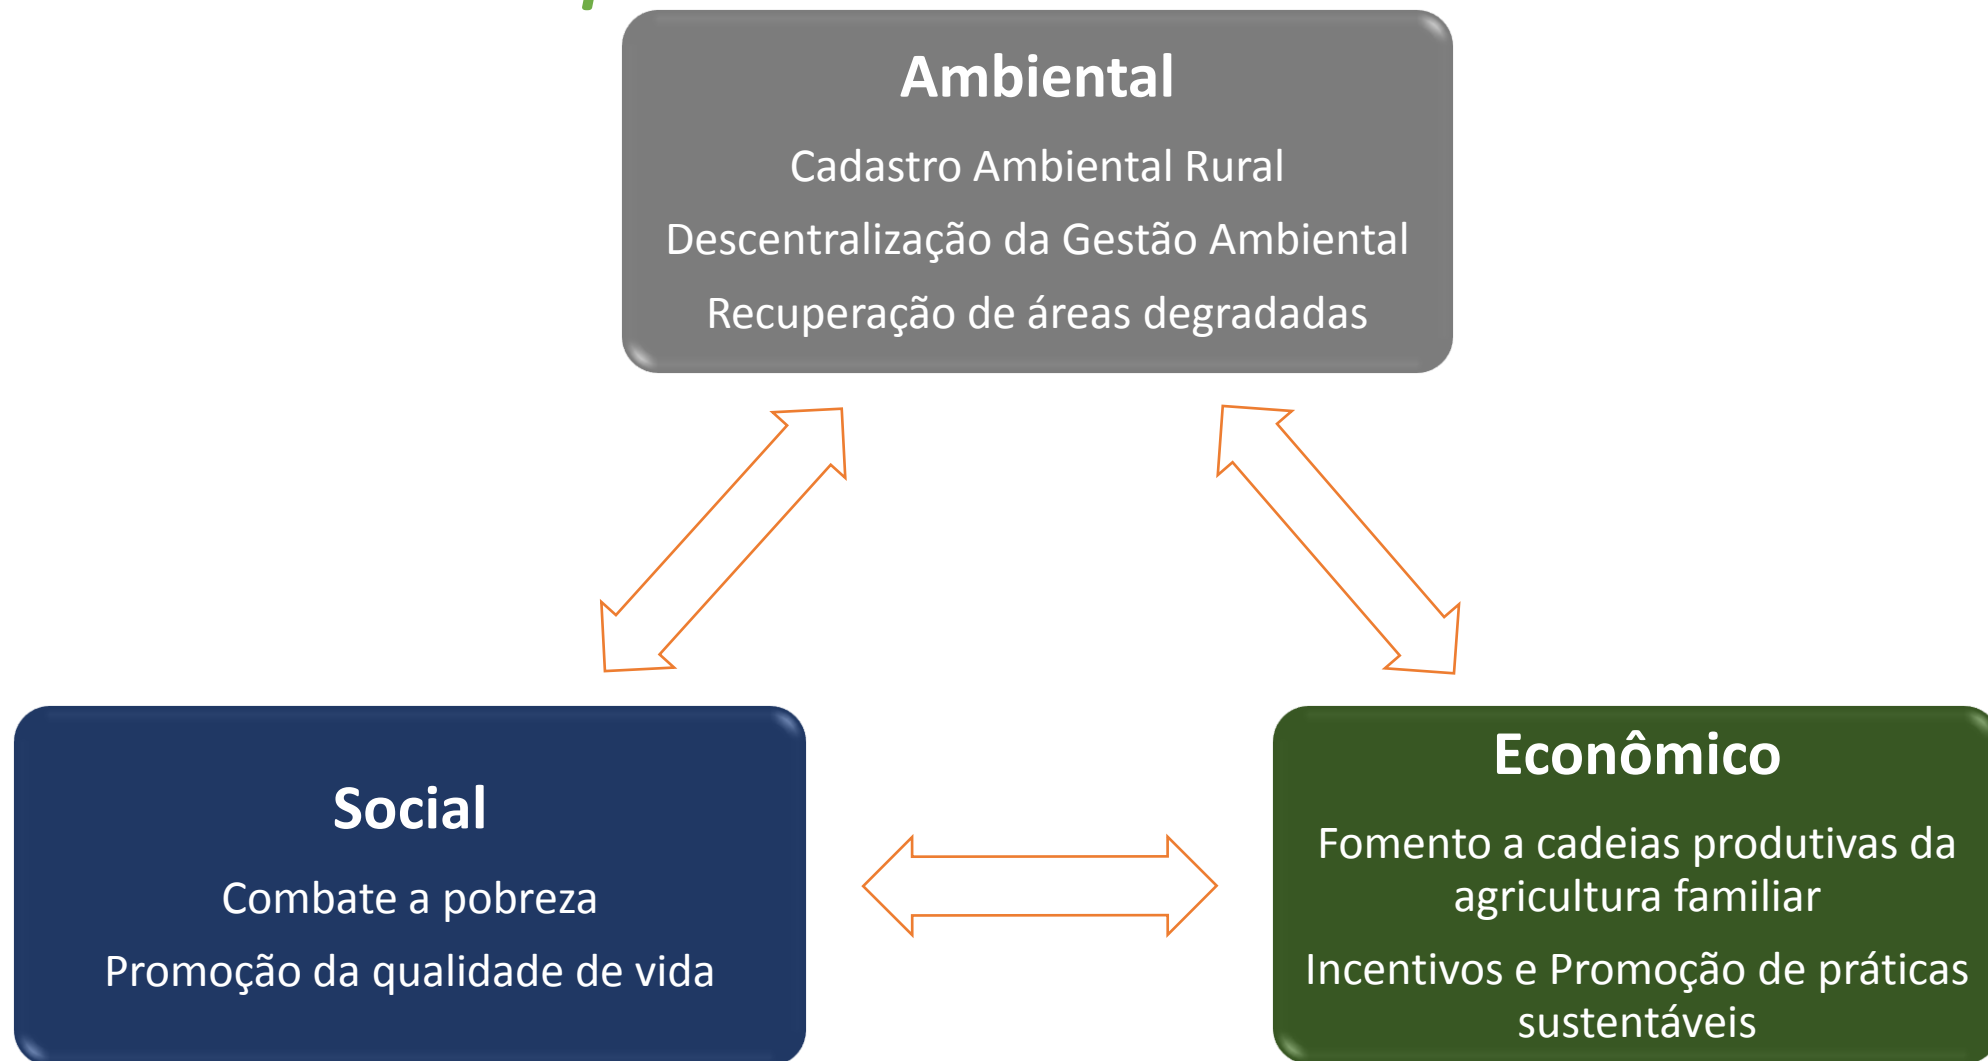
Ambiental

Cadastro Ambiental Rural

Descentralização da Gestão Ambiental

Recuperação de áreas degradadas

Social

Combate a pobreza

Promoção da qualidade de vida

Econômico

Fomento a cadeias produtivas da agricultura familiar

Incentivos e Promoção de práticas sustentáveis